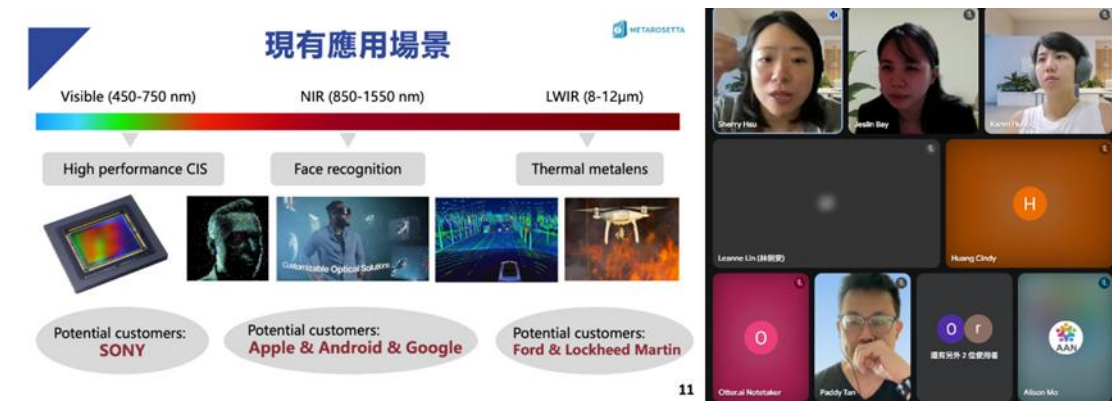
現有應用場景

METAROSETTA

Visible (450-750 nm)

NIR (850-1550 nm)

LWIR (8-12μm)

High performance CIS

Face recognition

Thermal metalens

Customizable Optical Solutions

Potential customers: SONY

Potential customers: Apple & Android & Google

Potential customers: Ford & Lockheed Martin

11

Sherry Hsu

Jeslin Bay

Karen H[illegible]

Leanne Lin (林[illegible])

H

Huang Cindy

O

Otter.ai Notetaker

Paddy Tan

O r

還有另外 2 位使用者

AAN

Alison Mo